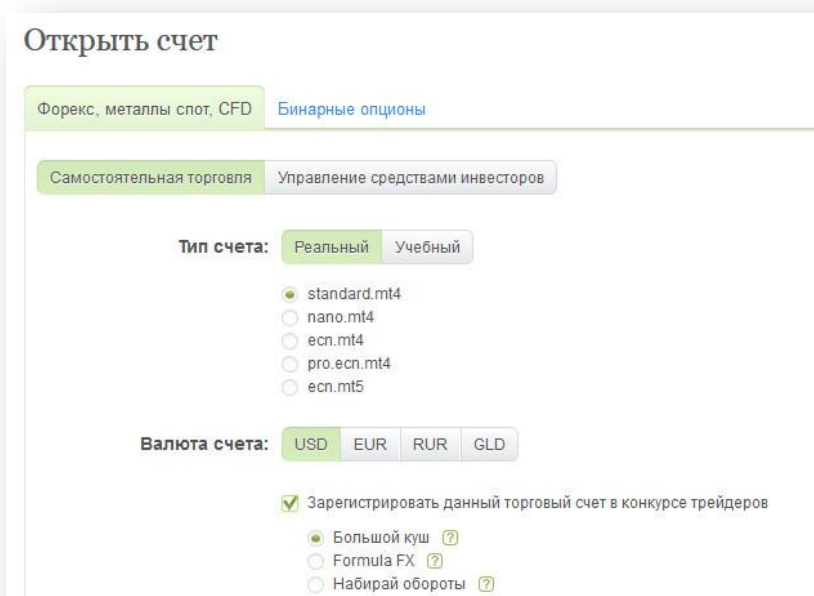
Открыть счет

Форекс, металлы спот, CFD | Бинарные опционы

Самостоятельная торговля | Управление средствами инвесторов

Тип счета: Реальный | Учебный

standard.mt4
nano.mt4
ecn.mt4
pro.ecn.mt4
ecn.mt5

Валюта счета: USD | EUR | RUR | GLD

Зарегистрировать данный торговый счет в конкурсе трейдеров

Большой куш ?
Formula FX ?
Набирай обороты ?